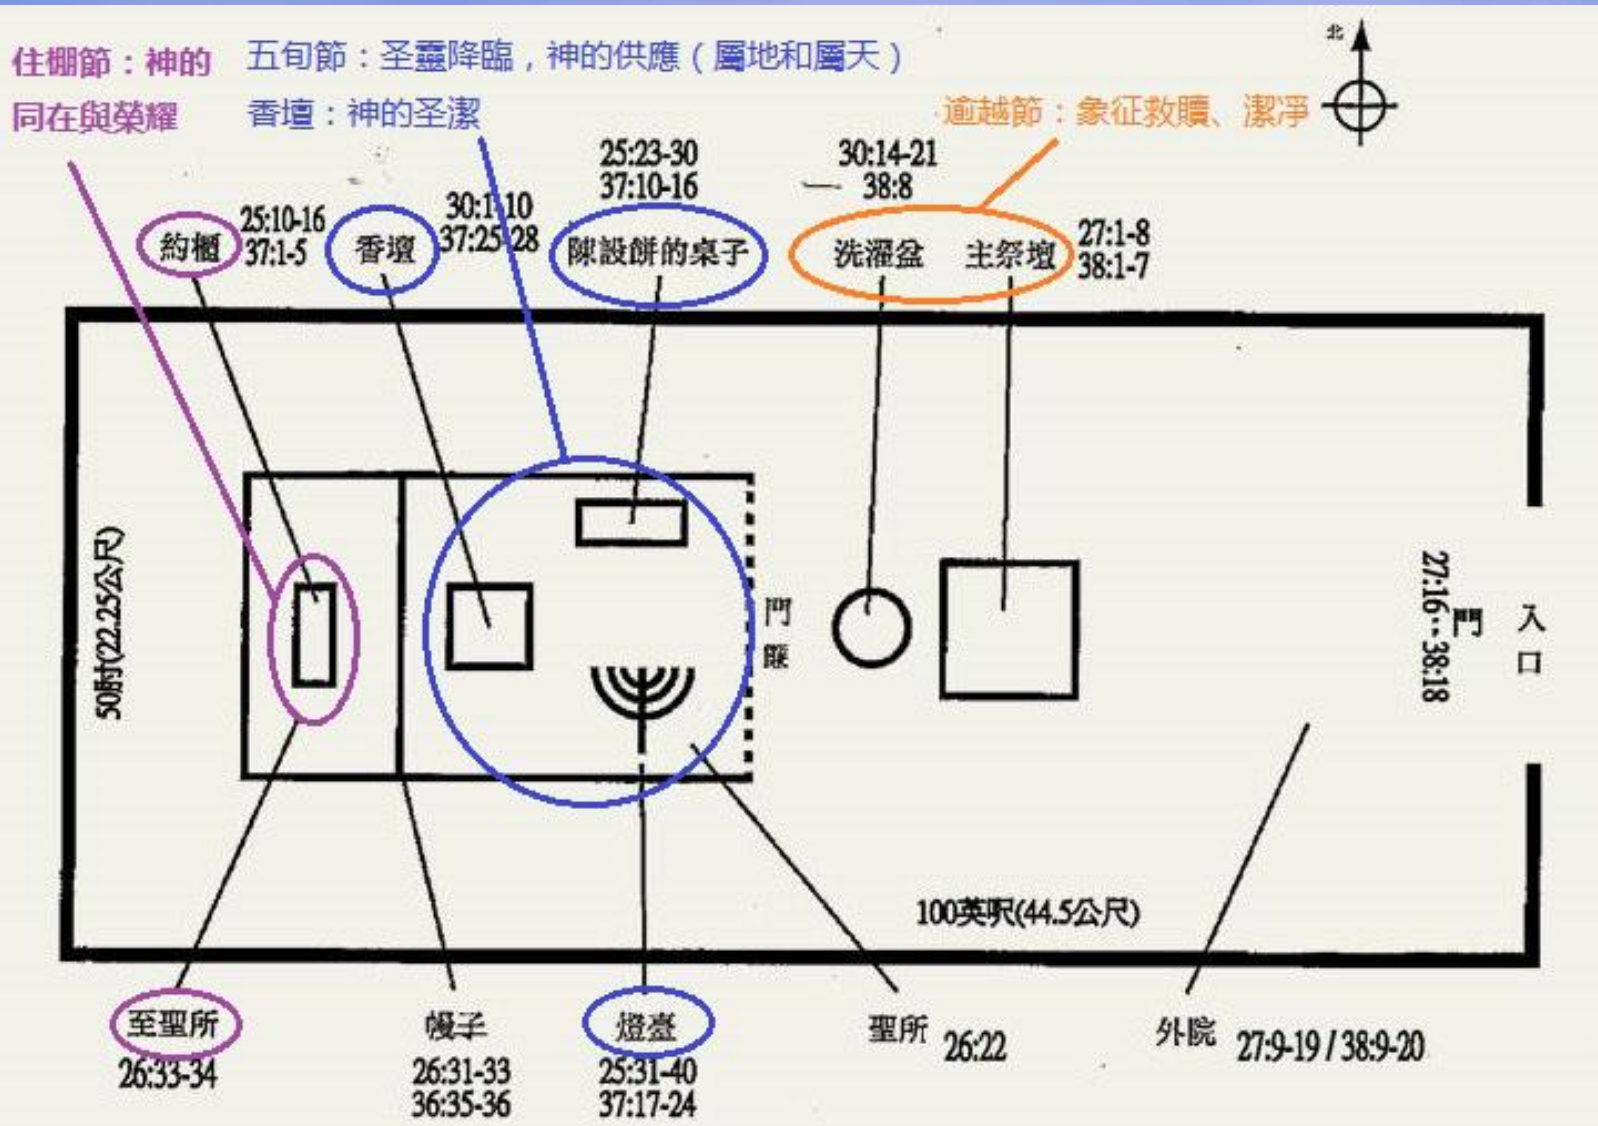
住棚節：神的同在與榮耀

五旬節：圣靈降臨，神的供應（屬地和屬天）

香壇：神的圣潔

逾越節：象征救贖、潔淨

北

約櫃 25:10-16 37:1-5

香壇 30:1-10 37:25-28

陳設餅的桌子 25:23-30 37:10-16

30:14-21 38:8

洗濯盆

主祭壇 27:1-8 38:1-7

50肘(22.25公尺)

門簾

門 27:16 38:18

入口

100英呎(44.5公尺)

至聖所 26:33-34

幔子 26:31-33 36:35-36

燈臺 25:31-40 37:17-24

聖所 26:22

外院 27:9-19 / 38:9-20